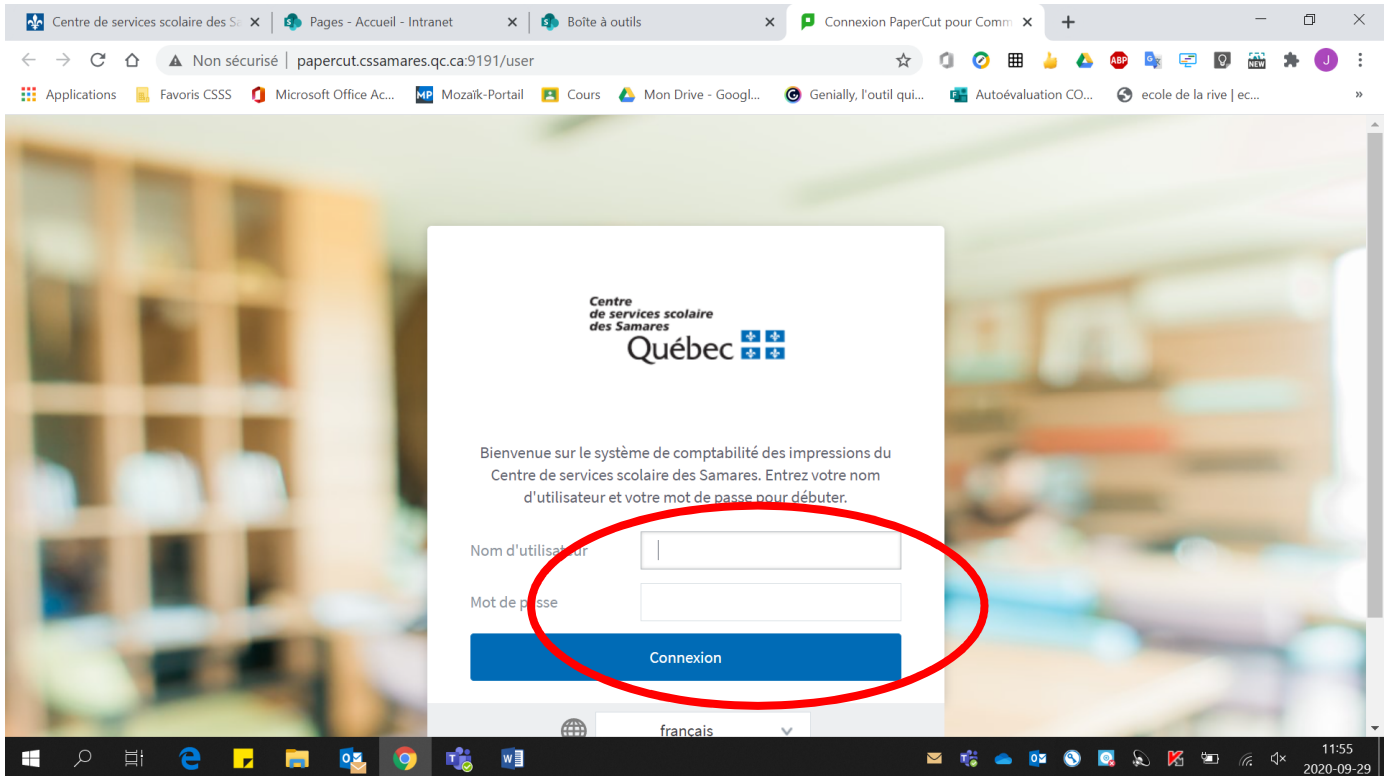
Centre de services scolaire des Sa | Pages - Accueil - Intranet | Boîte à outils | Connexion PaperCut pour Comm

Non sécurisé | papercut.cssamares.qc.ca:9191/user

ABP NEW J

Applications | Favoris CSSS | Microsoft Office Ac... | MP Mozaïk-Portail | Cours | Mon Drive - Googl... | Genially, l'outil qui... | Autoévaluation CO... | ecole de la rive | ec... »

Centre de services scolaire des Samares
Québec

Bienvenue sur le système de comptabilité des impressions du Centre de services scolaire des Samares. Entrez votre nom d'utilisateur et votre mot de passe pour débuter.

Nom d'utilisat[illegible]ur

Mot de p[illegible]sse

Connexion

français

11:55
2020-09-29